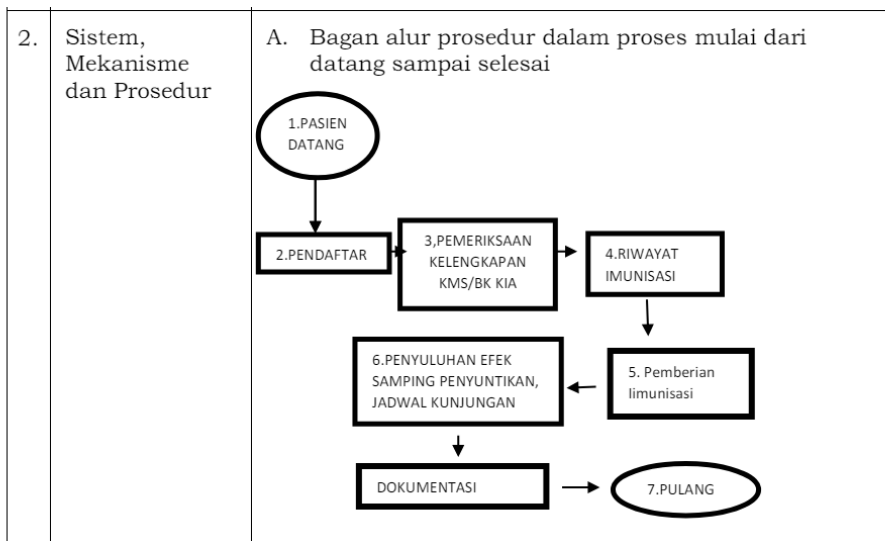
| 2. | Sistem, Mekanisme dan Prosedur | A. Bagan alur prosedur dalam proses mulai dari datang sampai selesai |
|---|---|---|

1.PASIEN DATANG

2.PENDAFTAR

3,PEMERIKSAAN KELENGKAPAN KMS/BK KIA

4.RIWAYAT IMUNISASI

5. Pemberian Iimunisasi

6.PENYULUHAN EFEK SAMPING PENYUNTIKAN, JADWAL KUNJUNGAN

DOKUMENTASI

7.PULANG